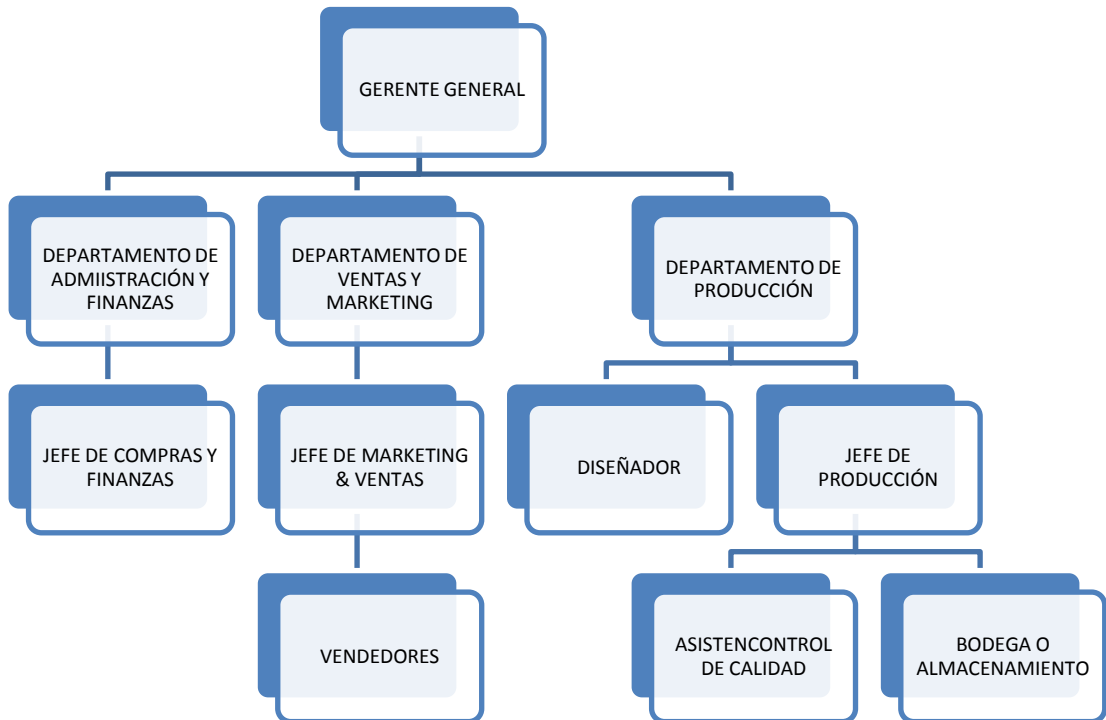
GERENTE GENERAL

DEPARTAMENTO DE ADMIISTRACIÓN Y FINANZAS

DEPARTAMENTO DE VENTAS Y MARKETING

DEPARTAMENTO DE PRODUCCIÓN

JEFE DE COMPRAS Y FINANZAS

JEFE DE MARKETING & VENTAS

DISEÑADOR

JEFE DE PRODUCCIÓN

VENDEDORES

ASISTENCONTROL DE CALIDAD

BODEGA O ALMACENAMIENTO